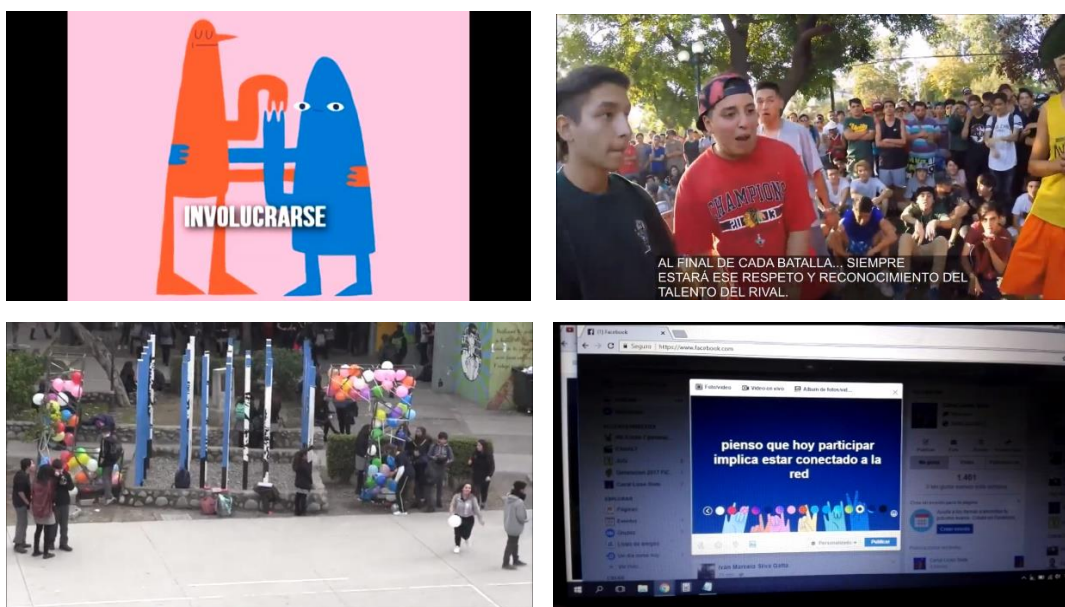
INVOLUCRARSE

AL FINAL DE CADA BATALLA... SIEMPRE ESTARÁ ESE RESPETO Y RECONOCIMIENTO DEL TALENTO DEL RIVAL.

CHAMPION

Facebook

Seguro | https://www.facebook.com

Foto/video

Video en vivo

Álbum de fotos/vid...

pienso que hoy participar implica estar conectado a la red

Publicar